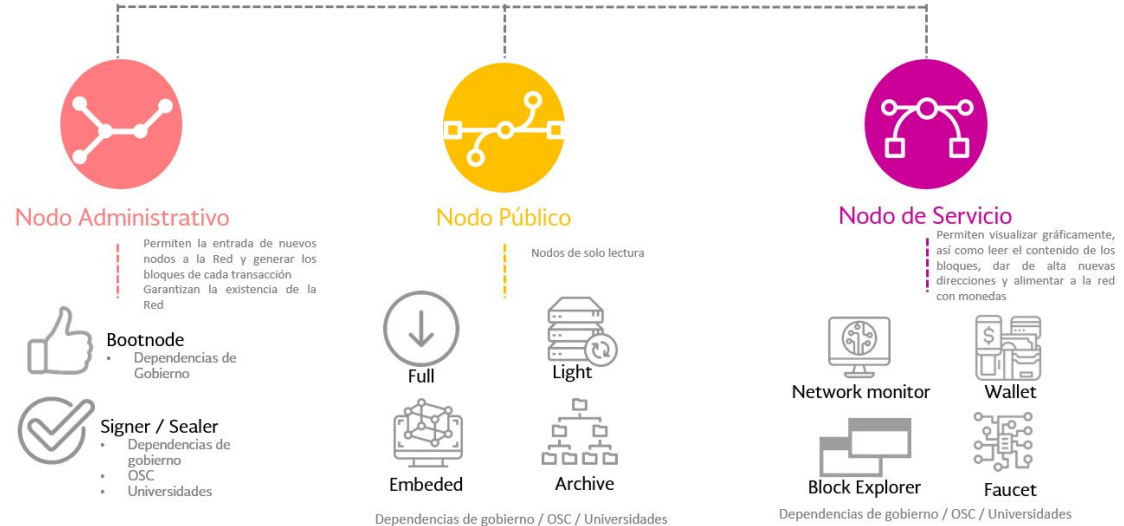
Nodo Administrativo

Permiten la entrada de nuevos nodos a la Red y generar los bloques de cada transacción Garantizan la existencia de la Red

Bootnode
• Dependencias de Gobierno

Signer / Sealer
• Dependencias de gobierno
• OSC
• Universidades

Nodo Público

Nodos de solo lectura

Full

Light

Embeded

Archive

Dependencias de gobierno / OSC / Universidades

Nodo de Servicio

Permiten visualizar gráficamente, así como leer el contenido de los bloques, dar de alta nuevas direcciones y alimentar a la red con monedas

Network monitor

Wallet

Block Explorer

Faucet

Dependencias de gobierno / OSC / Universidades